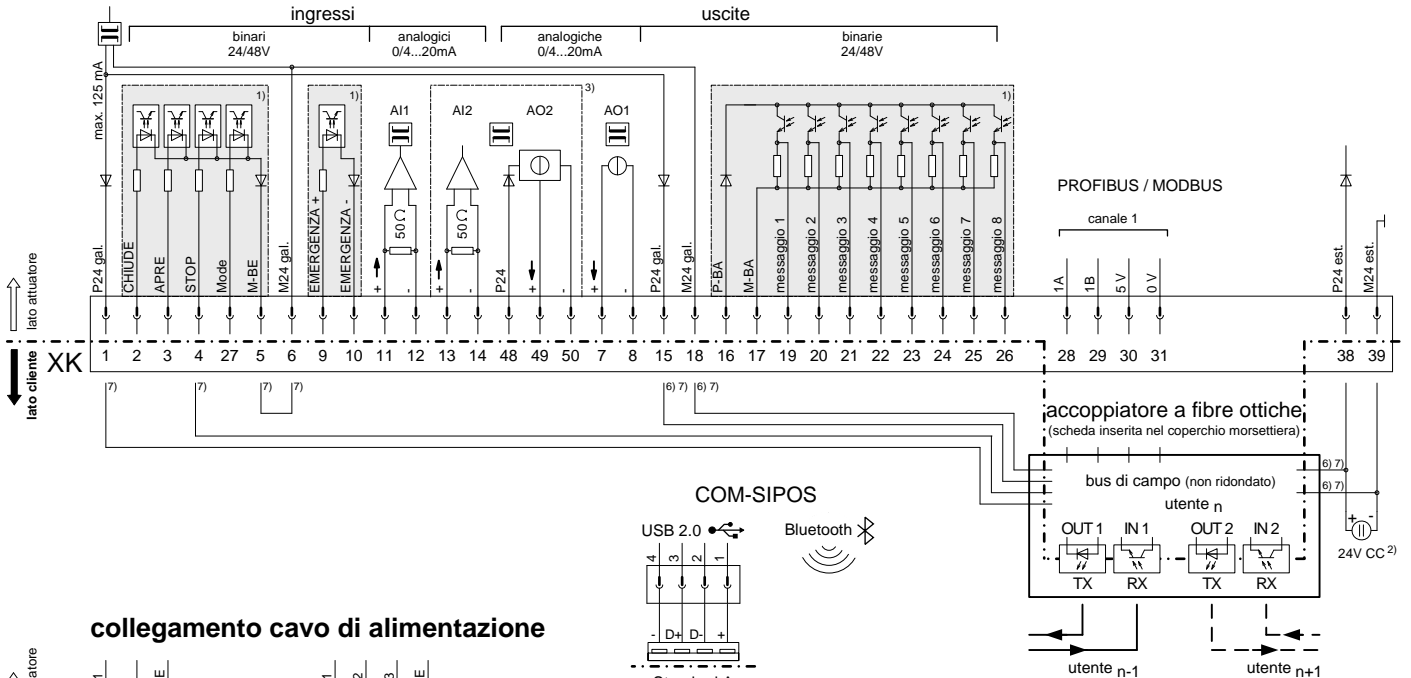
ingressi
binari 24/48V
analogici 0/4...20mA
uscite
analogiche 0/4...20mA
binarie 24/48V

max. 125 mA
1)
1)
3)
1)
AI1
AI2
AO2
AO1
50 Ω
50 Ω

PROFIBUS / MODBUS
canale 1

lato attuatore

P24 gal.
CHIUDE
APRE
STOP
Mode
M-BE
M24 gal.
EMERGENZA +
EMERGENZA -
+
-
+
-
P24
+
-
+
-
P24 gal.
M24 gal.
P-BA
M-BA
messaggio 1
messaggio 2
messaggio 3
messaggio 4
messaggio 5
messaggio 6
messaggio 7
messaggio 8
1A
1B
5 V
0 V
P24 est.
M24 est.

lato cliente
XK
1 2 3 4 27 5 6 9 10 11 12 13 14 48 49 50 7 8 15 18 16 17 19 20 21 22 23 24 25 26 28 29 30 31 38 39

7) 7) 7) 7) 6) 7) 6) 7)

accoppiatore a fibre ottiche
(scheda inserita nel coperchio morsettiera)
bus di campo (non ridondato)
utente n
6) 7)
6) 7)
OUT 1 IN 1 OUT 2 IN 2
TX RX TX RX
24V CC 2)
utente n-1
utente n+1

COM-SIPOS
USB 2.0
Bluetooth
4 3 2 1
- D+ D- +

collegamento cavo di alimentazione